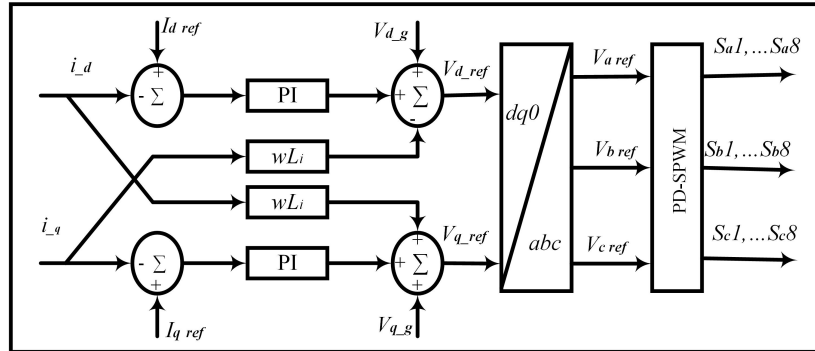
$I_{d\ ref}$

$i_{\_d}$

+

- $\Sigma$

PI

$V_{d\_g}$

+

+ $\Sigma$

-

$V_{d\_ref}$

$wL_i$

$wL_i$

$i_{\_q}$

- $\Sigma$

+

PI

+

+ $\Sigma$

+

$V_{q\_ref}$

$I_{q\ ref}$

$V_{q\_g}$

dq0

abc

$V_{a\ ref}$

$V_{b\ ref}$

$V_{c\ ref}$

PD-SPWM

$Sa1, \ldots Sa8$

$Sb1, \ldots Sb8$

$Sc1, \ldots Sc8$